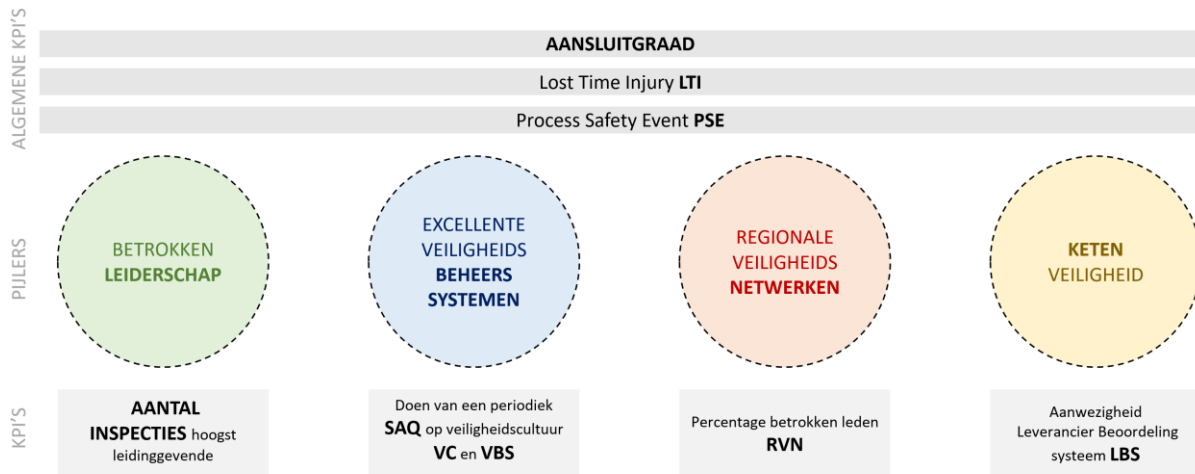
ALGEMENE KPI'S

AANSLUITGRAAD

Lost Time Injury LTI

Process Safety Event PSE

PIJLERS

BETROKKEN LEIDERSCHAP

EXCELLENTE VEILIGHEIDS BEHEERS SYSTEMEN

REGIONALE VEILIGHEIDS NETWERKEN

KETEN VEILIGHEID

KPI'S

AANTAL INSPECTIES hoogst leidinggevende

Doen van een periodiek SAQ op veiligheidscultuur VC en VBS

Percentage betrokken leden RVN

Aanwezigheid Leverancier Beoordeling systeem LBS